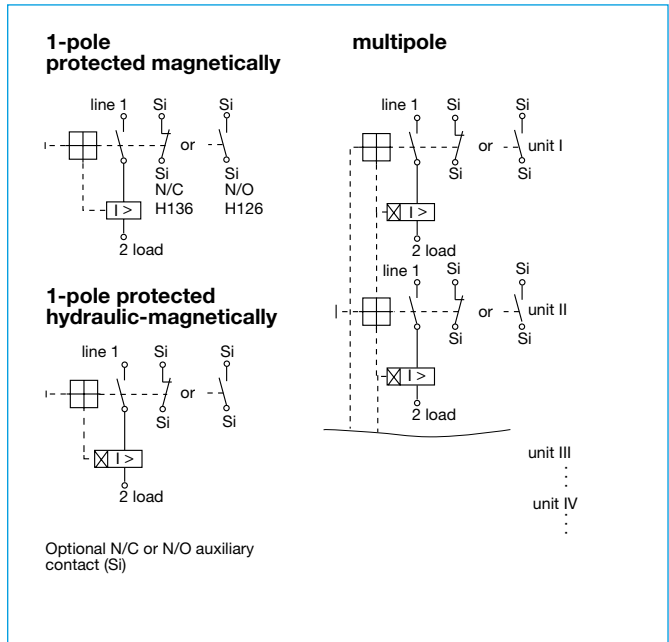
1-pole
protected magnetically

line 1 Si Si
or
Si Si
N/C N/O
H136 H126
I >
2 load

1-pole protected
hydraulic-magnetically

line 1 Si Si
or
Si Si
I >
2 load

Optional N/C or N/O auxiliary contact (Si)

multipole

line 1 Si Si
or unit I
Si Si
I >
2 load

line 1 Si Si
or unit II
Si Si
I >
2 load

unit III
unit IV